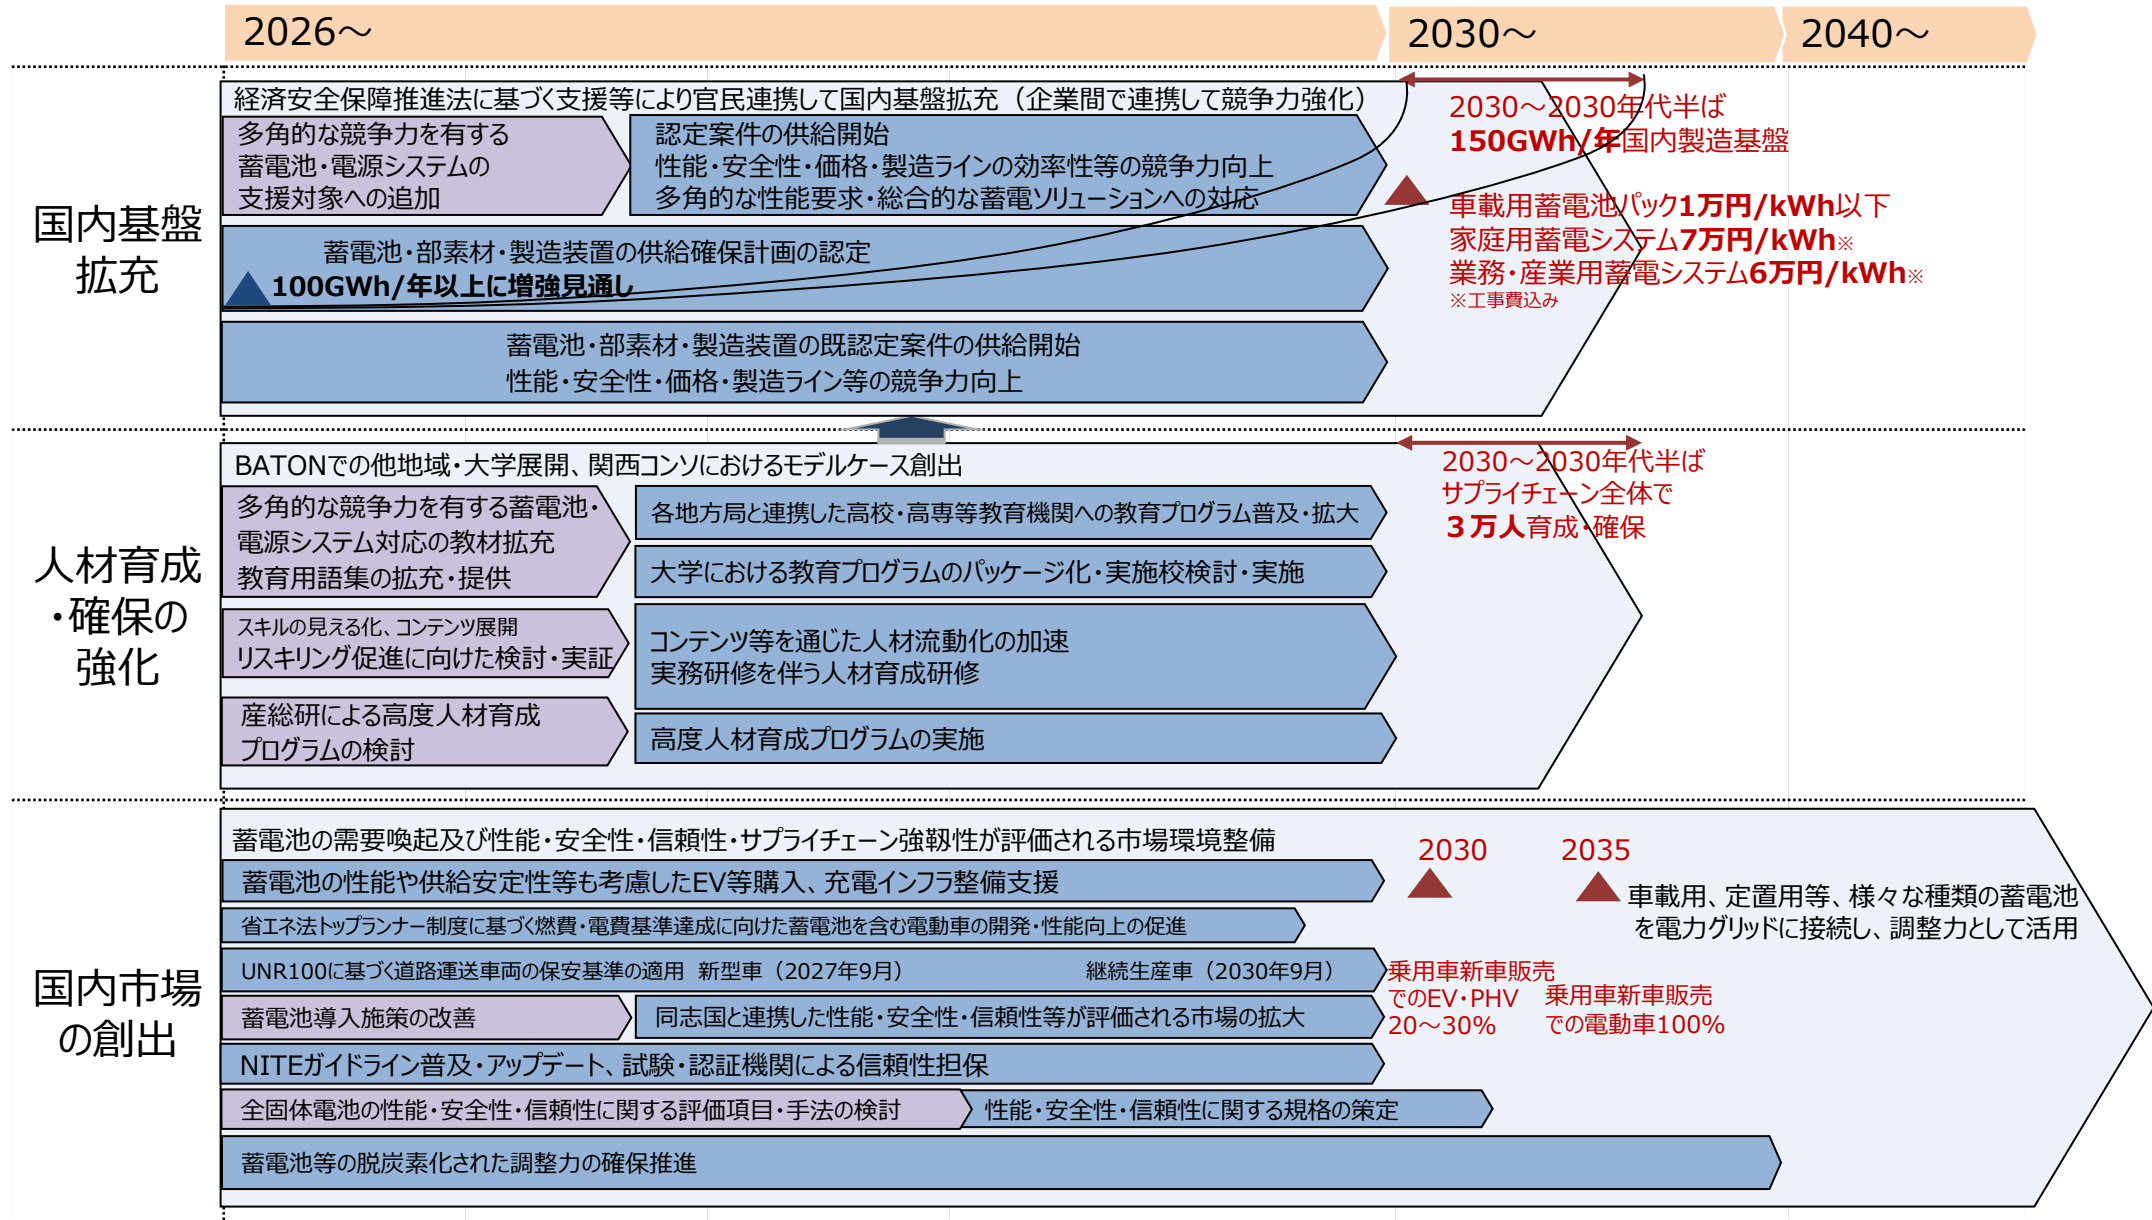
2026～

2030～

2040～

国内基盤拡充

経済安全保障推進法に基づく支援等により官民連携して国内基盤拡充（企業間で連携して競争力強化）

多角的な競争力を有する蓄電池・電源システムの支援対象への追加

認定案件の供給開始
性能・安全性・価格・製造ラインの効率性等の競争力向上
多角的な性能要求・総合的な蓄電ソリューションへの対応

蓄電池・部素材・製造装置の供給確保計画の認定
100GWh/年以上に増強見通し

蓄電池・部素材・製造装置の既認定案件の供給開始
性能・安全性・価格・製造ライン等の競争力向上

2030～2030年代半ば
150GWh/年国内製造基盤

車載用蓄電池パック1万円/kWh以下
家庭用蓄電システム7万円/kWh※
業務・産業用蓄電システム6万円/kWh※
※工事費込み

人材育成・確保の強化

BATONでの他地域・大学展開、関西コンソにおけるモデルケース創出

多角的な競争力を有する蓄電池・電源システム対応の教材拡充
教育用語集の拡充・提供

各地方局と連携した高校・高専等教育機関への教育プログラム普及・拡大

大学における教育プログラムのパッケージ化・実施校検討・実施

スキルの見える化、コンテンツ展開
リスキリング促進に向けた検討・実証

コンテンツ等を通じた人材流動化の加速
実務研修を伴う人材育成研修

産総研による高度人材育成プログラムの検討

高度人材育成プログラムの実施

2030～2030年代半ば
サプライチェーン全体で
３万人育成・確保

国内市場の創出

蓄電池の需要喚起及び性能・安全性・信頼性・サプライチェーン強靱性が評価される市場環境整備

蓄電池の性能や供給安定性等も考慮したEV等購入、充電インフラ整備支援

省エネ法トップランナー制度に基づく燃費・電費基準達成に向けた蓄電池を含む電動車の開発・性能向上の促進

UNR100に基づく道路運送車両の保安基準の適用　新型車（2027年9月）　継続生産車（2030年9月）

蓄電池導入施策の改善

同志国と連携した性能・安全性・信頼性等が評価される市場の拡大

NITEガイドライン普及・アップデート、試験・認証機関による信頼性担保

全固体電池の性能・安全性・信頼性に関する評価項目・手法の検討

性能・安全性・信頼性に関する規格の策定

蓄電池等の脱炭素化された調整力の確保推進

2030
乗用車新車販売でのEV・PHV 20～30%

2035
乗用車新車販売での電動車100%

車載用、定置用等、様々な種類の蓄電池を電力グリッドに接続し、調整力として活用